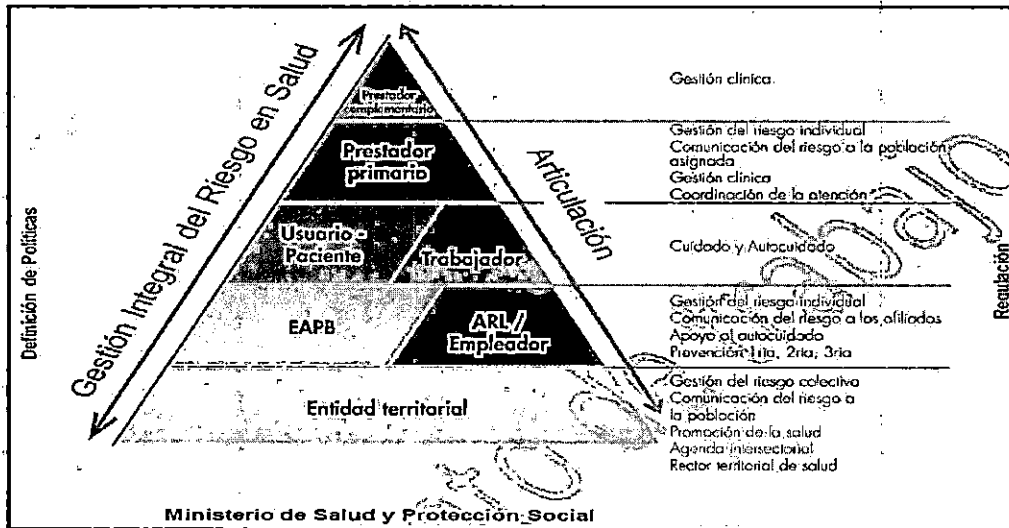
Gestión Integral del Riesgo en Salud

Articulación

Definición de Políticas

Regulación

Prestador complementario

Prestador primario

Usuario - Paciente

Trabajador

EAPB

ARL / Empleador

Entidad territorial

Gestión clínica.

Gestión del riesgo individual
Comunicación del riesgo a la población asignada
Gestión clínica
Coordinación de la atención

Cuidado y Autocuidado

Gestión del riesgo individual
Comunicación del riesgo a los afiliados
Apoyo al autocuidado
Prevención 1ria, 2ria, 3ria

Gestión del riesgo colectivo
Comunicación del riesgo a la población
Promoción de la salud
Agenda intersectorial
Rector territorial de salud

Ministerio de Salud y Protección Social